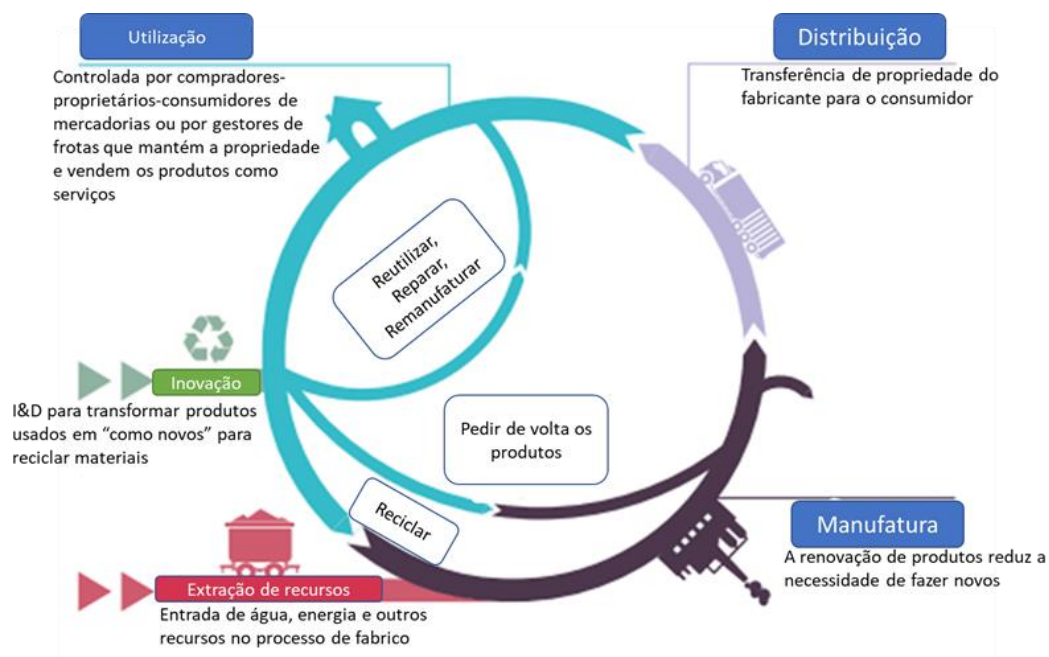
Utilização

Controlada por compradores-proprietários-consumidores de mercadorias ou por gestores de frotas que mantém a propriedade e vendem os produtos como serviços

Distribuição

Transferência de propriedade do fabricante para o consumidor

Reutilizar, Reparar, Remanufaturar

Inovação

I&D para transformar produtos usados em "como novos" para reciclar materiais

Pedir de volta os produtos

Reciclar

Manufatura

A renovação de produtos reduz a necessidade de fazer novos

Extração de recursos

Entrada de água, energia e outros recursos no processo de fabrico